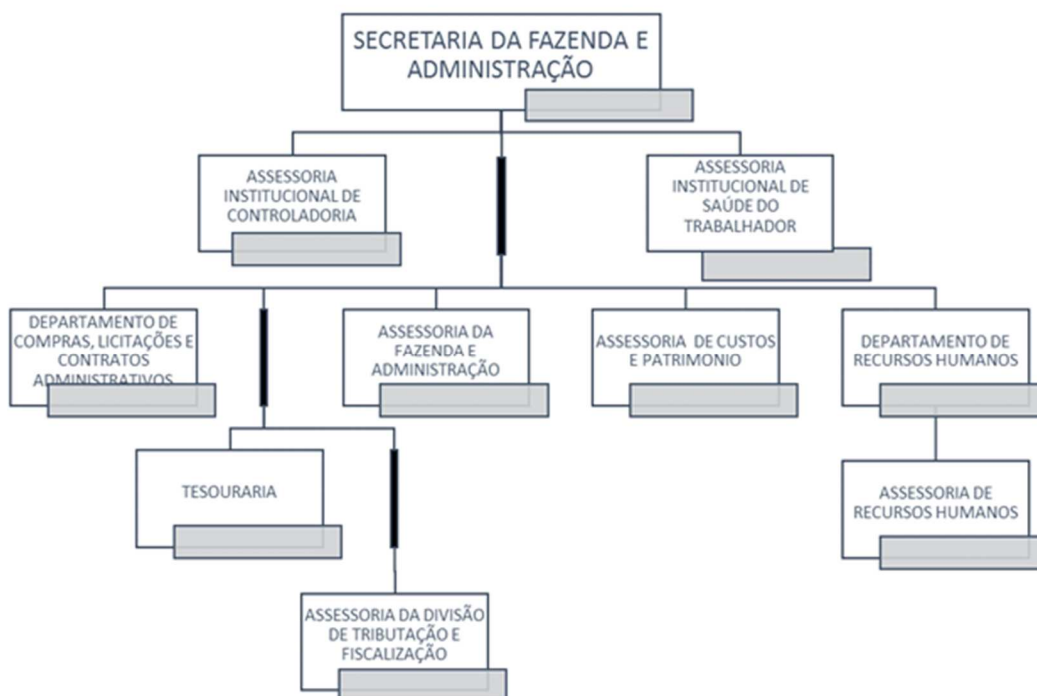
SECRETARIA DA FAZENDA E ADMINISTRAÇÃO

ASSESSORIA INSTITUCIONAL DE CONTROLADORIA

ASSESSORIA INSTITUCIONAL DE SAÚDE DO TRABALHADOR

DEPARTAMENTO DE COMPRAS, LICITAÇÕES E CONTRATOS ADMINISTRATIVOS

ASSESSORIA DA FAZENDA E ADMINISTRAÇÃO

ASSESSORIA DE CUSTOS E PATRIMONIO

DEPARTAMENTO DE RECURSOS HUMANOS

TESOURARIA

ASSESSORIA DE RECURSOS HUMANOS

ASSESSORIA DA DIVISÃO DE TRIBUTAÇÃO E FISCALIZAÇÃO